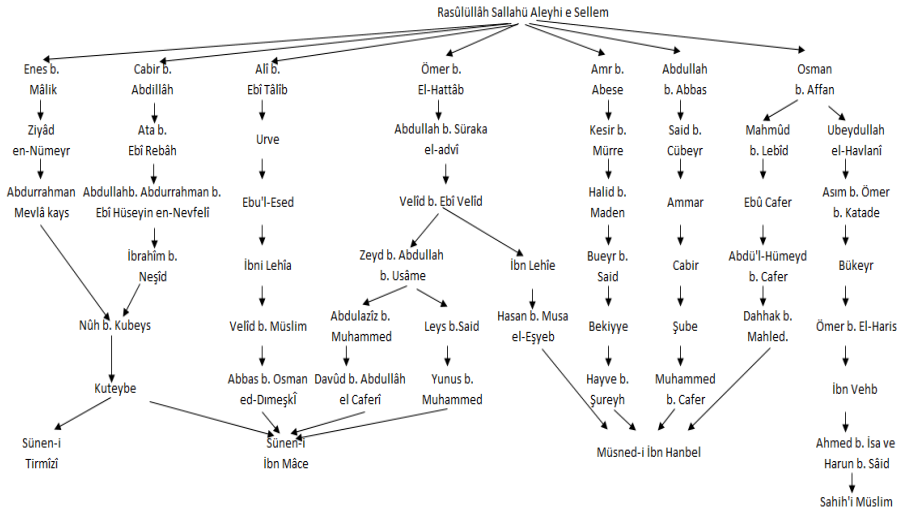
Rasûlüllâh Sallahü Aleyhi e Sellem

Enes b. Mâlik

Ziyâd en-Nümeyr

Abdurrahman Mevlâ kays

Cabir b. Abdillâh

Ata b. Ebî Rebâh

Abdullahb. Abdurrahman b. Ebî Hüseyin en-Nevfelî

İbrahîm b. Neşid

Nûh b. Kubeys

Kuteybe

Sünen-i Tirmîzî

Ali b. Ebî Tâlib

Urve

Ebu'l-Esed

İbni Lehîa

Velîd b. Müslim

Abbas b. Osman ed-Dımeşkî

Sünen-i İbn Mâce

Ömer b. El-Hattâb

Abdullah b. Süraka el-advî

Velîd b. Ebî Velîd

Zeyd b. Abdullah b. Usâme

Abdulazîz b. Muhammed

Davûd b. Abdullâh el Caferî

Leys b.Said

Yunus b. Muhammed

İbn Lehîe

Hasan b. Musa el-Eşyeb

Amr b. Abese

Kesir b. Mürre

Halid b. Maden

Bueyr b. Said

Bekiyye

Hayve b. Şureyh

Abdullah b. Abbas

Said b. Cübeyr

Ammar

Cabir

Şube

Muhammed b. Cafer

Müsned-i İbn Hanbel

Osman b. Affan

Mahmûd b. Lebîd

Ebû Cafer

Abdü'l-Hümeyd b. Cafer

Dahhak b. Mahled.

Ubeydullah el-Havlanî

Asım b. Ömer b. Katade

Bükeyr

Ömer b. El-Haris

İbn Vehb

Ahmed b. İsa ve Harun b. Sâid

Sahih'i Müslim